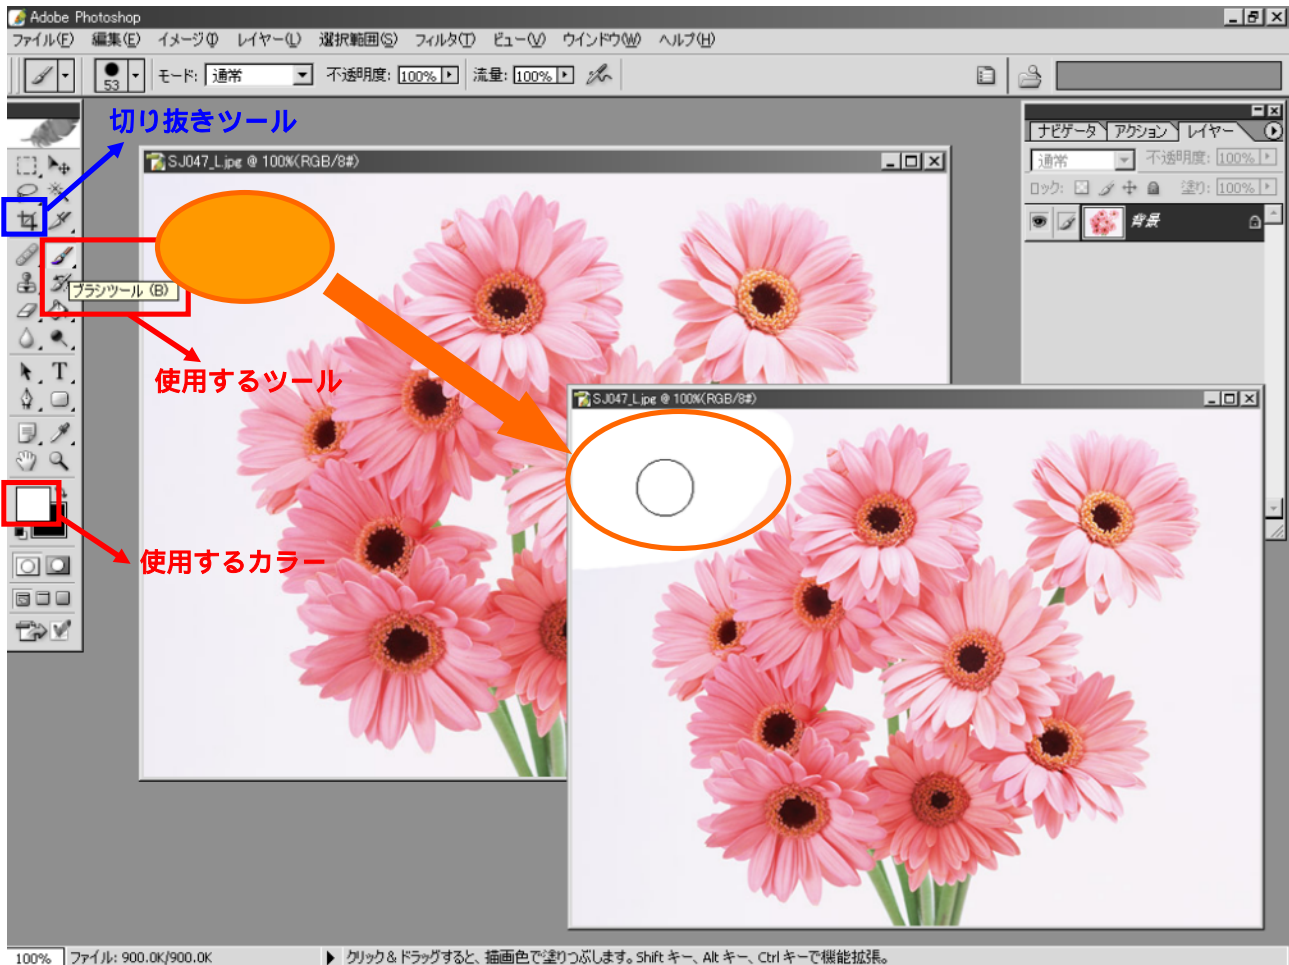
Adobe Photoshop
ファイル(F) 編集(E) イメージ(I) レイヤー(L) 選択範囲(S) フィルタ(T) ビュー(V) ウインドウ(W) ヘルプ(H)
53 モード: 通常 不透明度: 100% 流量: 100%

切り抜きツール

SJ047_L.jpg @ 100%(RGB/8#)

ブラシツール (B)

使用するツール

使用するカラー

SJ047_L.jpg @ 100%(RGB/8#)

ナビゲータ アクション レイヤー
通常 不透明度: 100%
ロック: 塗り: 100%
背景

100% ファイル: 900.0K/900.0K
クリック & ドラッグすると、描画色で塗りつぶします。Shift キー、Alt キー、Ctrl キーで機能拡張。